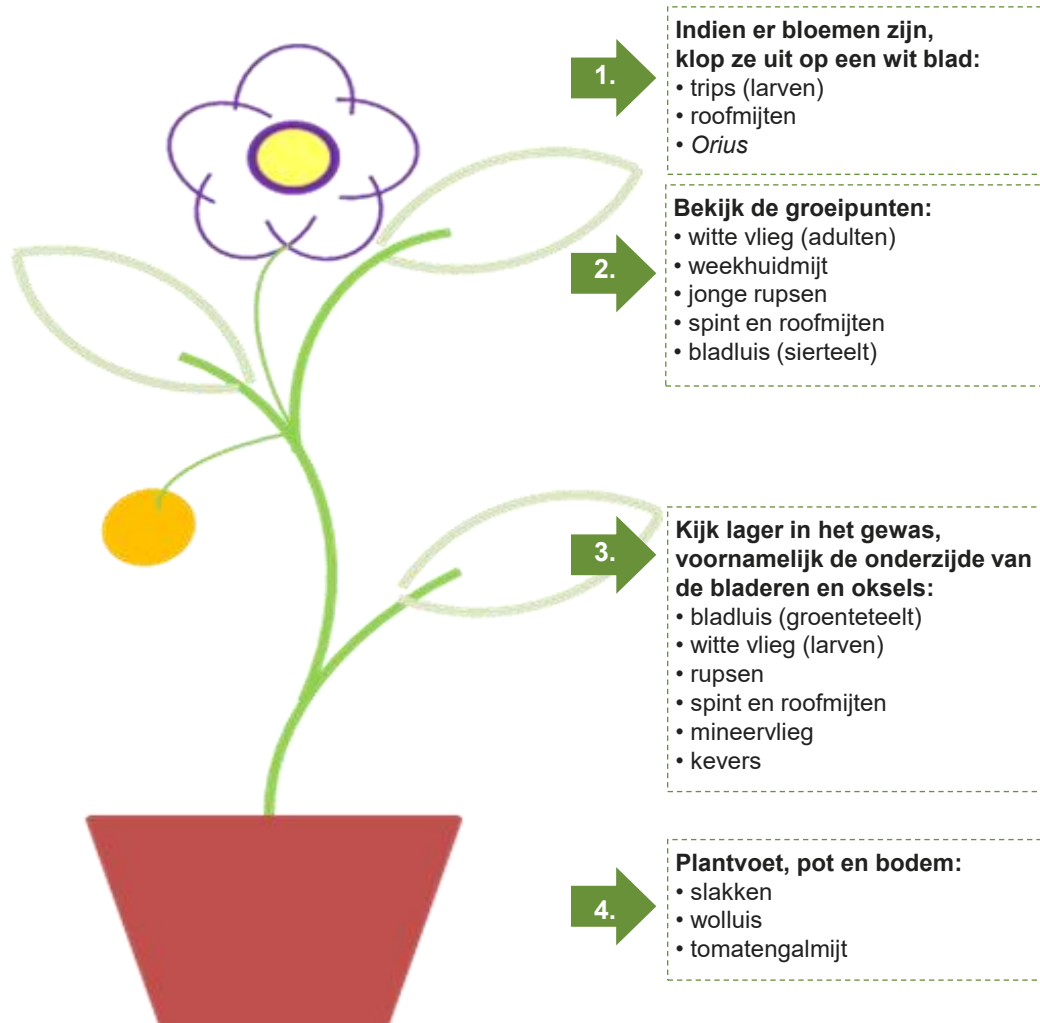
1.

Indien er bloemen zijn, klop ze uit op een wit blad:
• trips (larven)
• roofmijten
• *Orius*

2.

Bekijk de groeipunten:
• witte vlieg (adulten)
• weekhuidmijt
• jonge rupsen
• spint en roofmijten
• bladluis (sierteelt)

3.

Kijk lager in het gewas, voornamelijk de onderzijde van de bladeren en oksels:
• bladluis (groenteteelt)
• witte vlieg (larven)
• rupsen
• spint en roofmijten
• mineervlieg
• kevers

4.

Plantvoet, pot en bodem:
• slakken
• wolluis
• tomatengalmijt